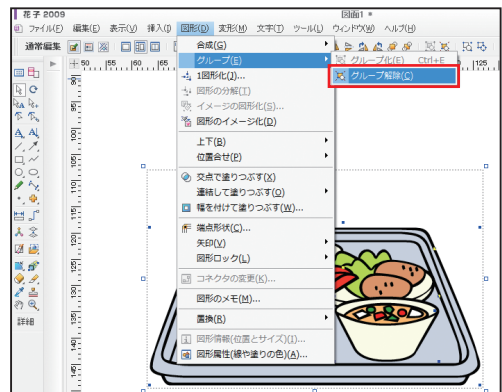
花子 2009
図面1 *
ファイル(F) 編集(E) 表示(V) 挿入(I) 図形(D) 変形(M) 文字(T) ツール(L) ウィンドウ(W) ヘルプ(H)
通常編集
合成(G)
グループ(E)
グループ化(E) Ctrl+E
グループ解除(C)
1図形化(J)...
図形の分解(T)
イメージの図形化(S)...
図形のイメージ化(D)
上下(B)
位置合せ(P)
交点で塗りつぶす(X)
連結して塗りつぶす(O)
幅を付けて塗りつぶす(W)...
端点形状(C)...
矢印(V)
図形ロック(L)
コネクタの変更(E)...
図形のメモ(M)...
置換(R)
図形情報(位置とサイズ)(I)...
図形属性(線や塗りの色)(A)...
詳細
50 55 60 65 125